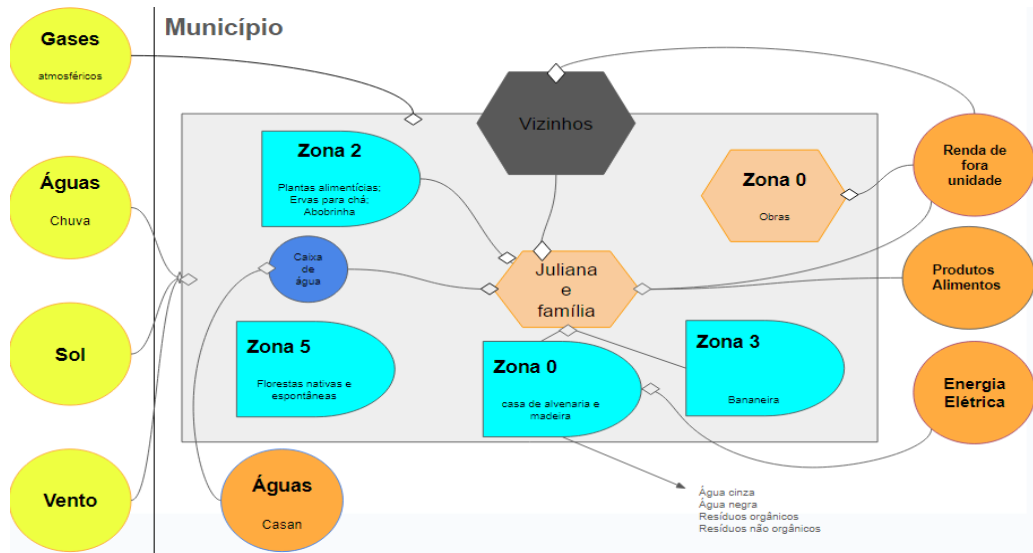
Município

Gases
atmosféricos

Águas
Chuva

Sol

Vento

Vizinhos

Zona 2
Plantas alimentícias; Ervas para chá; Abobrinha

Zona 0
Obras

Renda de fora unidade

Caixa de água

Juliana e família

Produtos Alimentos

Zona 5
Florestas nativas e espontâneas

Zona 0
casa de alvenaria e madeira

Zona 3
Bananeira

Energia Elétrica

Águas
Casan

Água cinza
Água negra
Resíduos orgânicos
Resíduos não orgânicos